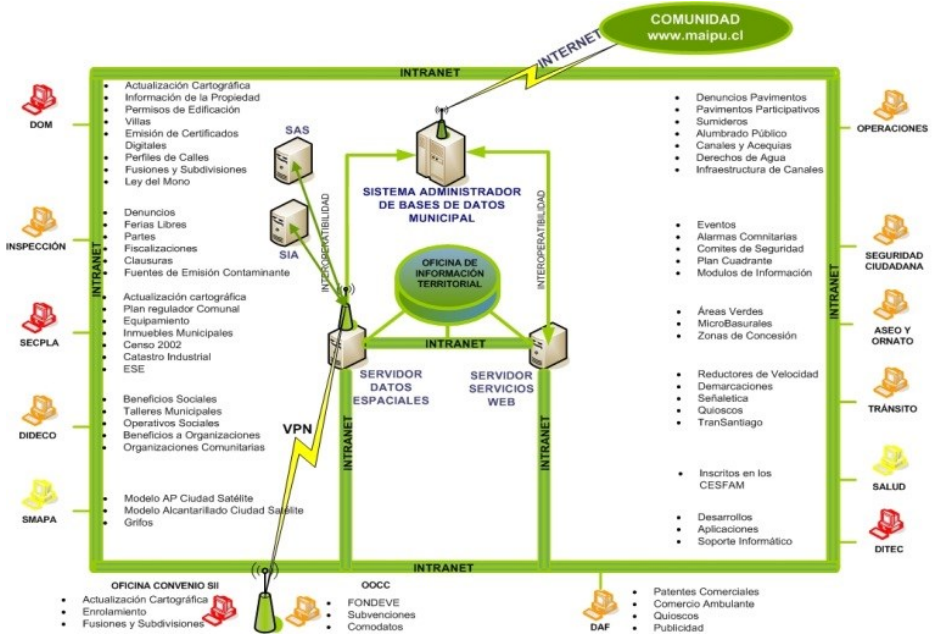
COMUNIDAD
www.maipu.cl

INTERNET

INTRANET

DOM
Actualización Cartográfica
Información de la Propiedad
Permisos de Edificación
Villas
Emisión de Certificados Digitales
Perfiles de Calles
Fusiones y Subdivisiones
Ley del Mono

INSPECCIÓN
Denuncios
Ferias Libres
Partes
Fiscalizaciones
Clausuras
Fuentes de Emisión Contaminante

SECPLA
Actualización cartográfica
Plan regulador Comunal
Equipamiento
Inmuebles Municipales
Censo 2002
Catastro Industrial
ESE

DIDECO
Beneficios Sociales
Talleres Municipales
Operativos Sociales
Beneficios a Organizaciones
Organizaciones Comunitarias

SMAPA
Modelo AP Ciudad Satélite
Modelo Alcantarillado Ciudad Satelite
Grifos

SAS
SIA
INTEROPERATIBILIDAD
SISTEMA ADMINISTRADOR DE BASES DE DATOS MUNICIPAL
INTEROPERATIBILIDAD
OFICINA DE INFORMACIÓN TERRITORIAL
INTRANET
SERVIDOR DATOS ESPACIALES
SERVIDOR SERVICIOS WEB
VPN
INTRANET
INTRANET
INTRANET

OPERACIONES
Denuncios Pavimentos
Pavimentos Participativos
Sumideros
Alumbrado Público
Canales y Acequias
Derechos de Agua
Infraestructura de Canales

SEGURIDAD CIUDADANA
Eventos
Alarmas Comnitarias
Comites de Seguridad
Plan Cuadrante
Modulos de Información

ASEO Y ORNATO
Áreas Verdes
MicroBasurales
Zonas de Concesión

TRÁNSITO
Reductores de Velocidad
Demarcaciones
Señaletica
Quioscos
TranSantiago

SALUD
Inscritos en los CESFAM

DITEC
Desarrollos
Aplicaciones
Soporte Informático

INTRANET

OFICINA CONVENIO SII
Actualización Cartográfica
Enrolamiento
Fusiones y Subdivisiones

OOCC
FONDEVE
Subvenciones
Comodatos

DAF
Patentes Comerciales
Comercio Ambulante
Quioscos
Publicidad